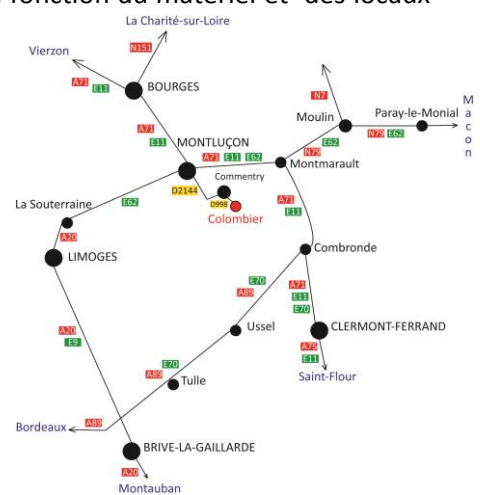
fonction du matériel et des locaux

La Charité-sur-Loire
N151
Vierzon
A71
E11
BOURGES
A71
E11
MONTLUÇON
A71 E11 E62
N7
Moulin
N79 E62
Paray-le-Monial
M
a
c
o
n
N79
E62
Montmarault
Commentry
D2144
D998
Colombier
La Souterraine
E62
A20
LIMOGES
A71
E11
Combronde
E70
A89
A71
E11
E70
CLERMONT-FERRAND
A75
E11
Saint-Flour
Ussel
A20
E9
E70
A89
Tulle
Bordeaux
A89
BRIVE-LA-GAILLARDE
A20
Montauban